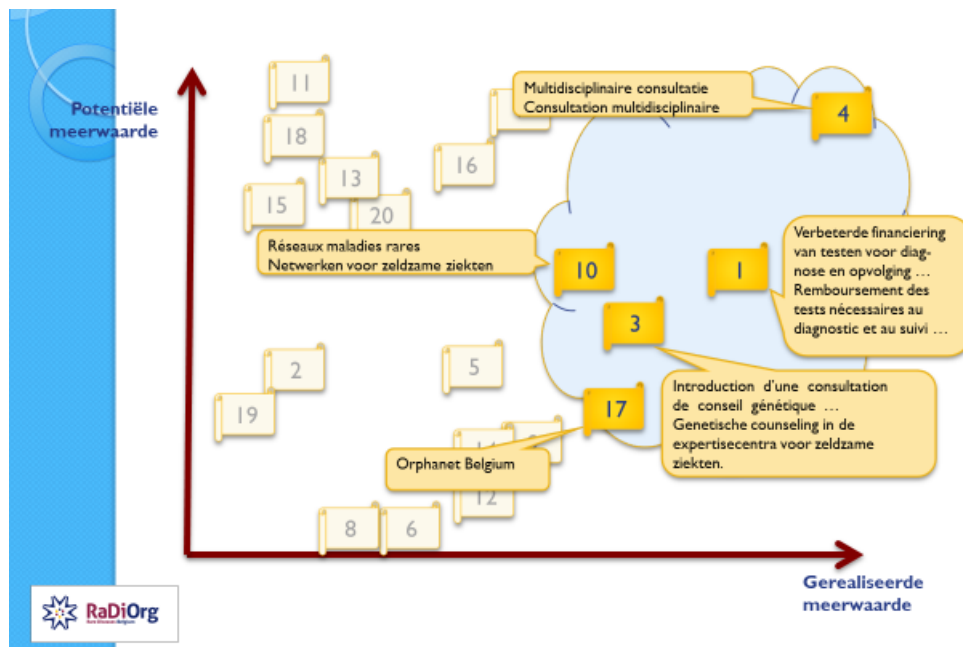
Potentiële meerwaarde

11

18

13

15

20

16

Multidisciplinaire consultatie
Consultation multidisciplinaire

4

Réseaux maladies rares
Netwerken voor zeldzame ziekten

10

1

Verbeterde financiering van testen voor diagnose en opvolging …
Remboursement des tests nécessaires au diagnostic et au suivi …

3

2

5

19

17

Introduction d'une consultation de conseil génétique …
Genetische counseling in de expertisecentra voor zeldzame ziekten.

Orphanet Belgium

12

8

6

Gerealiseerde meerwaarde

RaDiOrg
Rare Diseases Belgium